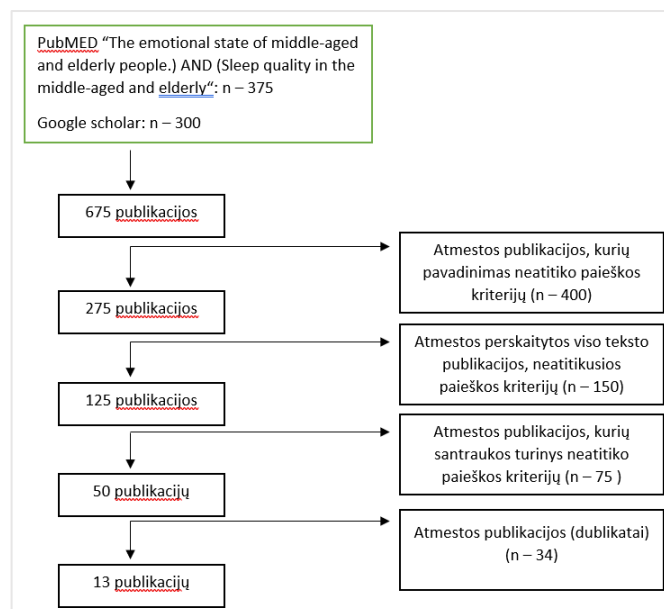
PubMED “The emotional state of middle-aged and elderly people.) AND (Sleep quality in the middle-aged and elderly“: n – 375

Google scholar: n – 300

675 publikacijos

Atmestos publikacijos, kurių pavadinimas neatitiko paieškos kriterijų (n – 400)

275 publikacijos

Atmestos perskaitytos viso teksto publikacijos, neatitikusios paieškos kriterijų (n – 150)

125 publikacijos

Atmestos publikacijos, kurių santraukos turinys neatitiko paieškos kriterijų (n – 75 )

50 publikacijų

Atmestos publikacijos (dublikatai) (n – 34)

13 publikacijų